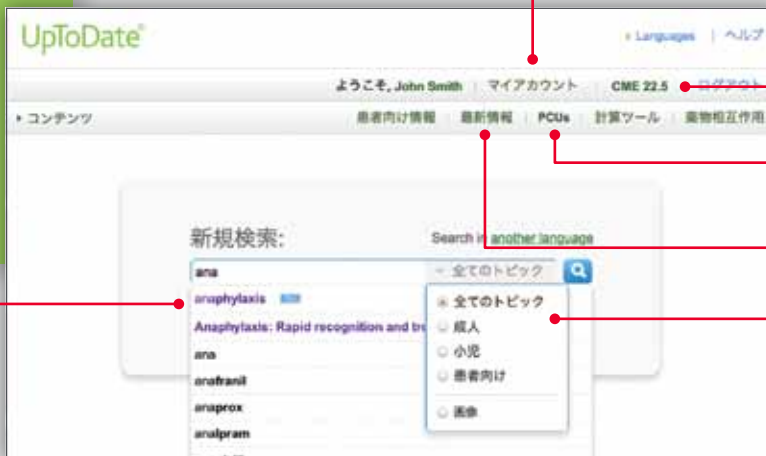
UpToDate®

› Languages | ヘルプ

ようこそ, John Smith | マイアカウント | CME 22.5 | ログアウト

› コンテンツ

患者向け情報 | 最新情報 | PCUs | 計算ツール | 薬物相互作用

新規検索:

Search in another language

ana

全てのトピック

anaphylaxis 解説

Anaphylaxis: Rapid recognition and tr

ana

anafranil

anaprox

analpram

全てのトピック

成人

小児

患者向け

画像